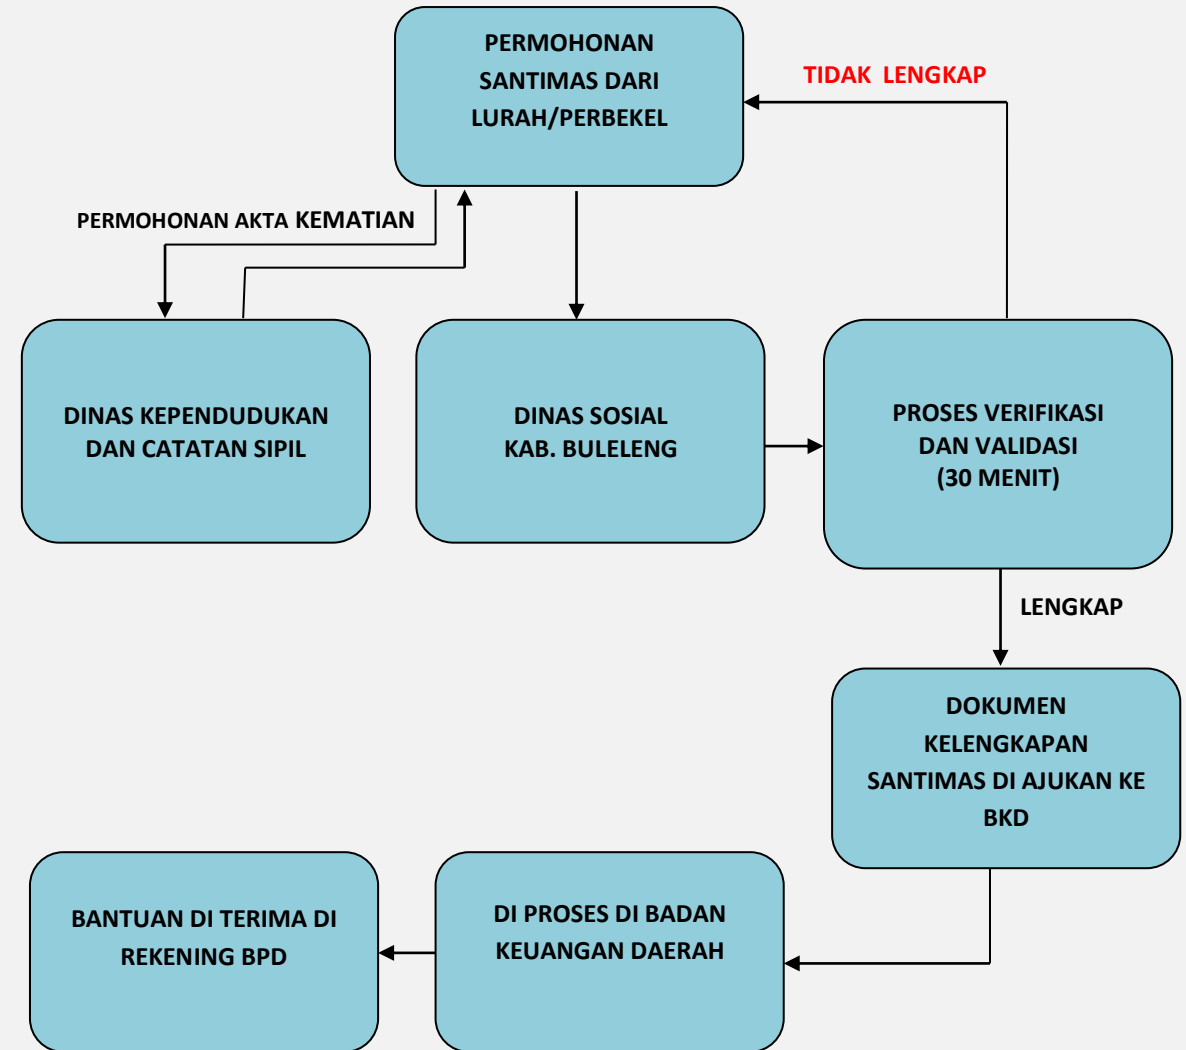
PERMOHONAN SANTIMAS DARI LURAH/PERBEKEL

TIDAK LENGKAP

PERMOHONAN AKTA KEMATIAN

DINAS KEPENDUDUKAN DAN CATATAN SIPIL

DINAS SOSIAL KAB. BULELENG

PROSES VERIFIKASI DAN VALIDASI (30 MENIT)

LENGKAP

DOKUMEN KELENGKAPAN SANTIMAS DI AJUKAN KE BKD

BANTUAN DI TERIMA DI REKENING BPD

DI PROSES DI BADAN KEUANGAN DAERAH